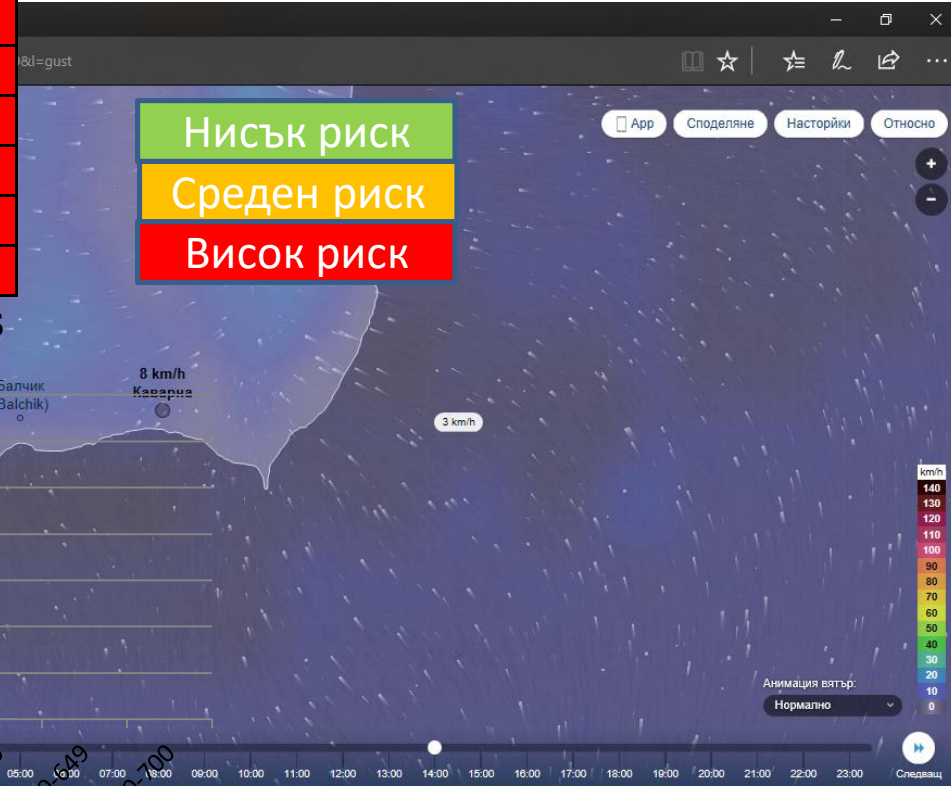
0&l=gust

Нисък риск
Среден риск
Висок риск

App
Споделяне
Настройки
Относно

+
−

Балчик
Balchik)

8 km/h
Каварна

3 km/h

km/h
140
130
120
110
100
90
80
70
60
50
40
30
20
10
0

Анимация вятър:
Нормално

05:00 06:00 07:00 08:00 09:00 10:00 11:00 12:00 13:00 14:00 15:00 16:00 17:00 18:00 19:00 20:00 21:00 22:00 23:00
Следващ

0-649
0-700